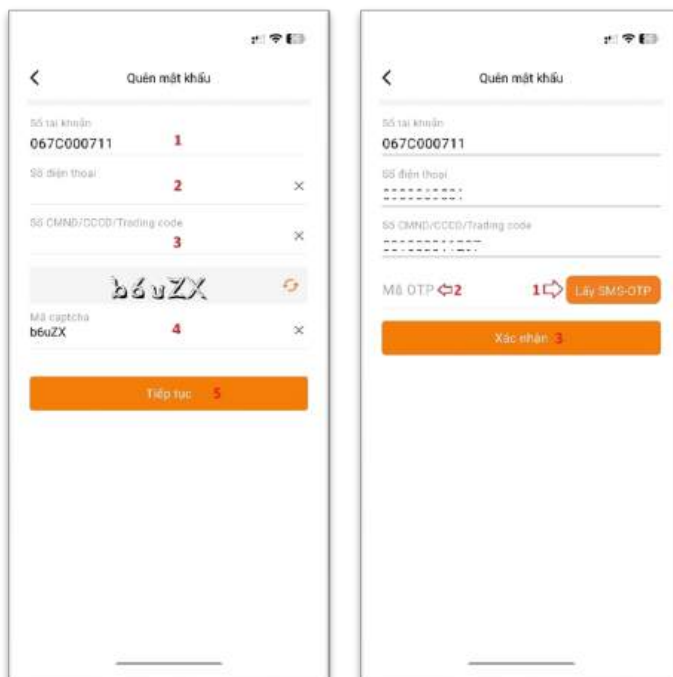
Quên mật khẩu

Số tài khoản
067C000711 1

Số điện thoại
2

Số CMND/CCCD/Trading code
3

b6uZX

Mã captcha
b6uZX 4

Tiếp tục 5

Quên mật khẩu

Số tài khoản
067C000711

Số điện thoại
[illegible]

Số CMND/CCCD/Trading code
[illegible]

Mã OTP 2

1 Lấy SMS-OTP

Xác nhận 3